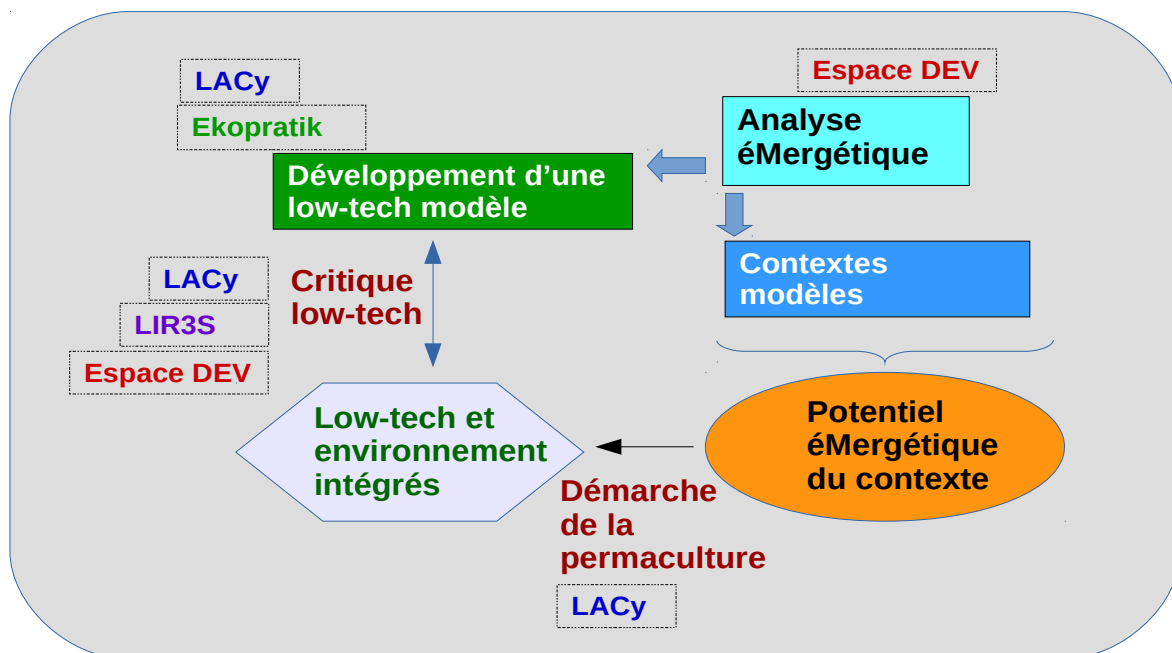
LACy

Ekopratik

Développement d'une low-tech modèle

Espace DEV

Analyse éMergétique

Contextes modèles

LACy

LIR3S

Espace DEV

Critique low-tech

Low-tech et environnement intégrés

Potentiel éMergétique du contexte

Démarche de la permaculture

LACy